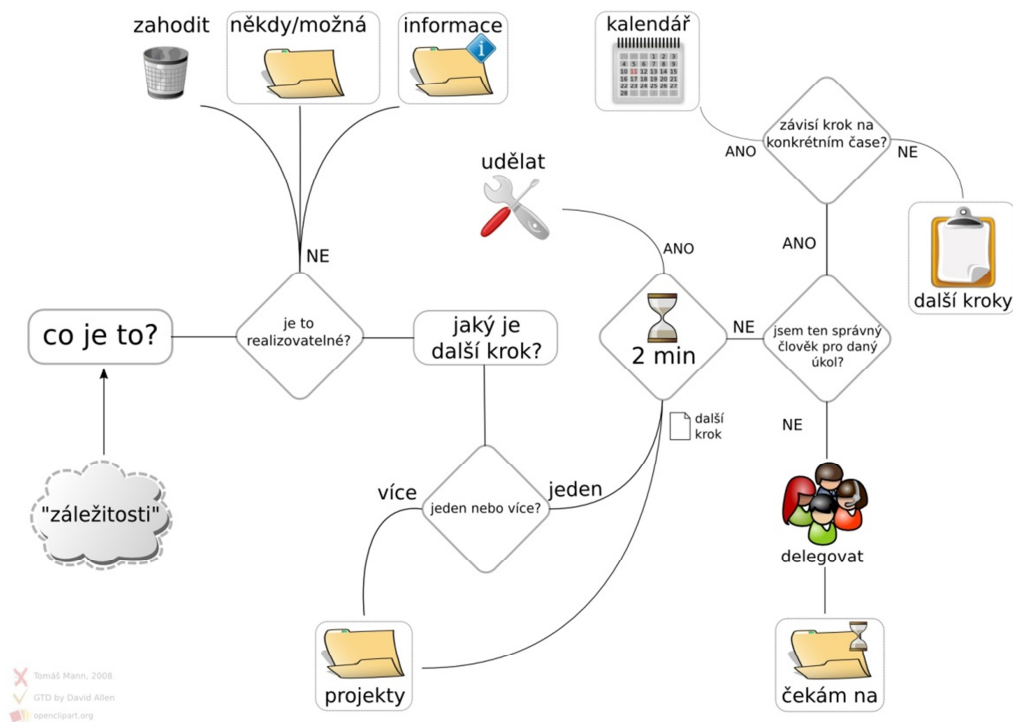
zahodit

někdy/možná

informace

kalendář

10 11 12 13 14 15
16 17 18 19 20 21 22
23 24 25 26 27 28 29

závisí krok na konkrétním čase?

ANO

NE

udělat

ANO

ANO

NE

je to realizovatelné?

co je to?

jaký je další krok?

2 min

NE

jsem ten správný člověk pro daný úkol?

další kroky

další krok

NE

"záležitosti"

více

jeden

jeden nebo více?

delegovat

projekty

čekám na

Tomáš Mann, 2008

GTD by David Allen

openclipart.org